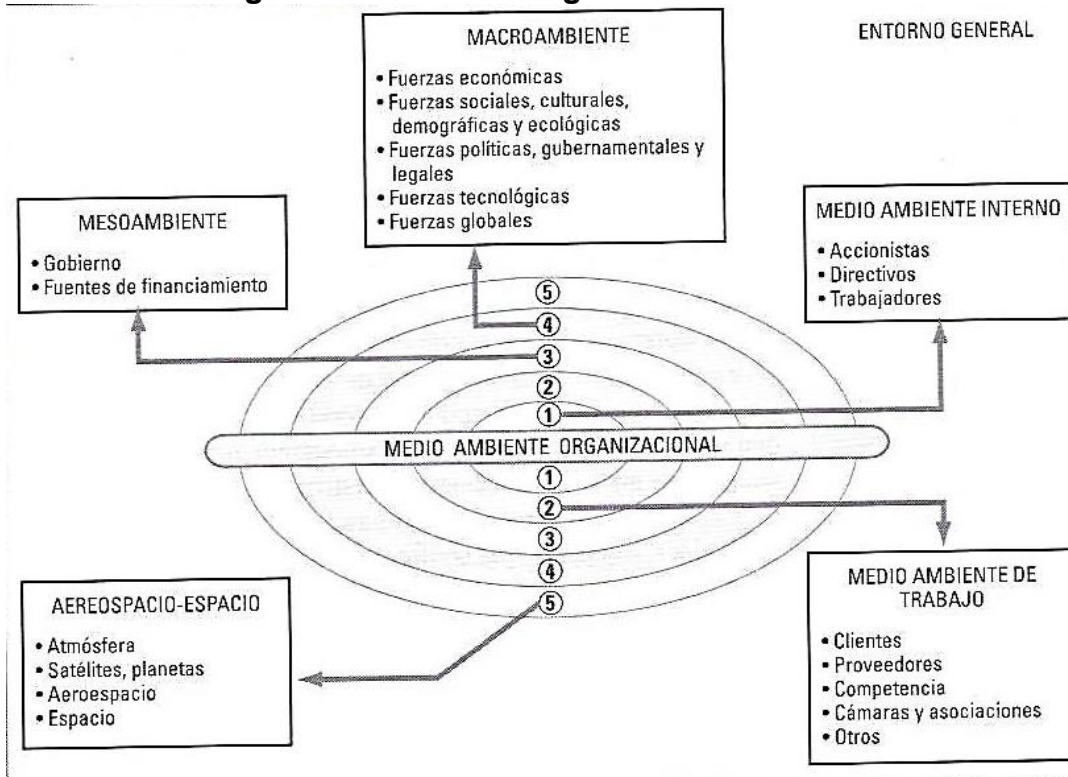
MACROAMBIENTE

• Fuerzas económicas
• Fuerzas sociales, culturales, demográficas y ecológicas
• Fuerzas políticas, gubernamentales y legales
• Fuerzas tecnológicas
• Fuerzas globales

ENTORNO GENERAL

MESOAMBIENTE

• Gobierno
• Fuentes de financiamiento

MEDIO AMBIENTE INTERNO

• Accionistas
• Directivos
• Trabajadores

5
4
3
2
1

MEDIO AMBIENTE ORGANIZACIONAL

1
2
3
4
5

AEREOSPACIO-ESPACIO

• Atmósfera
• Satélites, planetas
• Aeroespacio
• Espacio

MEDIO AMBIENTE DE TRABAJO

• Clientes
• Proveedores
• Competencia
• Cámaras y asociaciones
• Otros